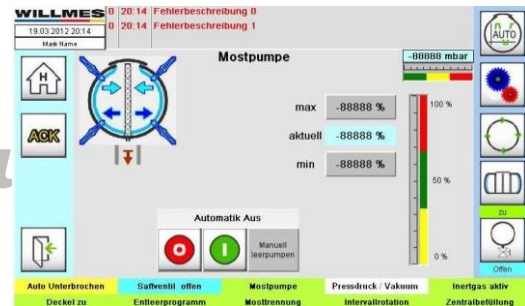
WILLMES
19.03.2012 20:14
Mask Name
0 20:14 Fehlerbeschreibung 0
0 20:14 Fehlerbeschreibung 1

AUTO

Mostpumpe

-88888 mbar

ACK

max -88888 %
aktuell -88888 %
min -88888 %

100 %
50 %
0 %

zu

Offen

Automatik Aus

Manuell leerpumpen

| Auto Unterbrochen | Saftventil offen | Mostpumpe | Pressdruck / Vakuum | Inertgas aktiv |
|---|---|---|---|---|
| Deckel zu | Entleerprogramm | Mosttrennung | Intervallrotation | Zentralbefüllung |